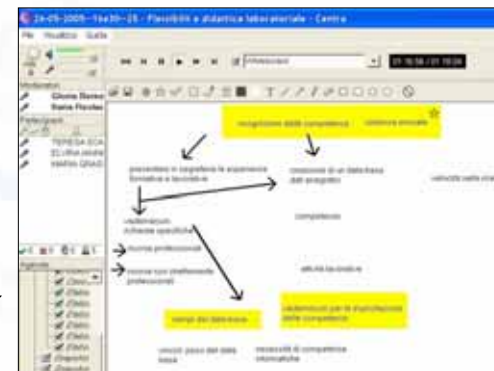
24-05-2005--16e30--25 - Flessibili e didattica laboratoriale - Centra

File Visualizza Guida

Moderatori
Gloria Ronse
Sania Flocler

Partecipanti
TERESA SCA
ELVIRA vicini
MARIA GRAS

ricognizione delle competenze

contenuti annuali

prevedere e regolare le esperienze formative e lavorative

creazione di un data base dati progetto

vedere curr

riedeterminare schede specifiche

competenze

risorse professionali

risorse non strettamente professionali

attività lavorative

tempi del data base

validazioni per la riconoscizione delle competenze

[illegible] data base

necessità di competenze informatiche